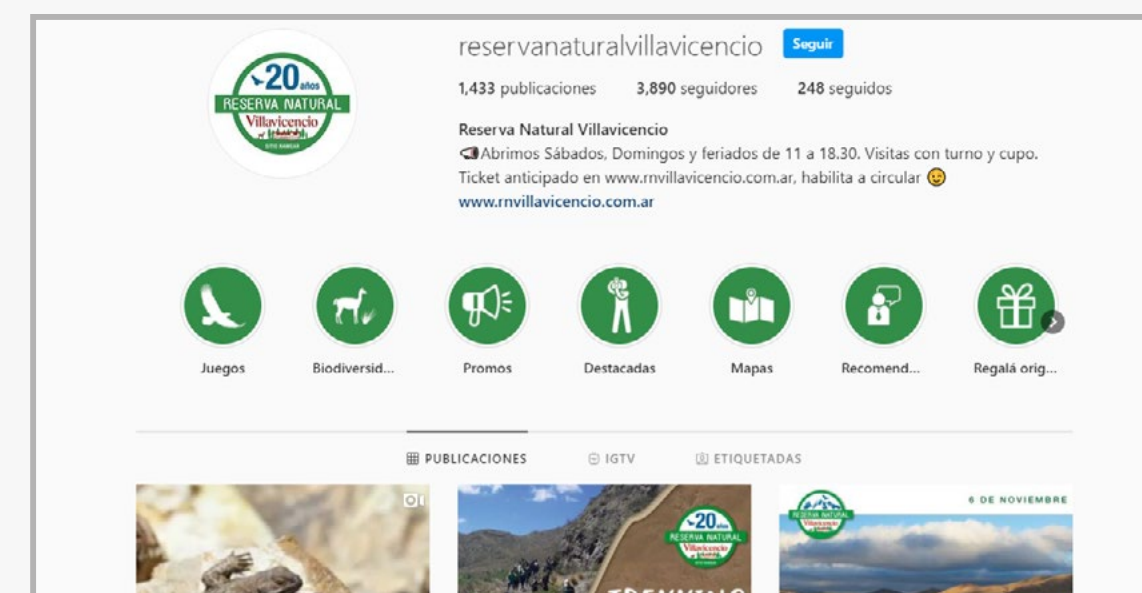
20 años
RESERVA NATURAL
Villavicencio
SITIO RAMSAR

reservanaturalvillavicencio Seguir

1,433 publicaciones 3,890 seguidores 248 seguidos

Reserva Natural Villavicencio
📣Abrimos Sábados, Domingos y feriados de 11 a 18.30. Visitas con turno y cupo. Ticket anticipado en www.rnvillavicencio.com.ar, habilita a circular 😉
www.rnvillavicencio.com.ar

Juegos Biodiversid... Promos Destacadas Mapas Recomend... Regalá orig...

PUBLICACIONES IGTV ETIQUETADAS

20 años RESERVA NATURAL Villavicencio

RESERVA NATURAL Villavicencio 6 DE NOVIEMBRE